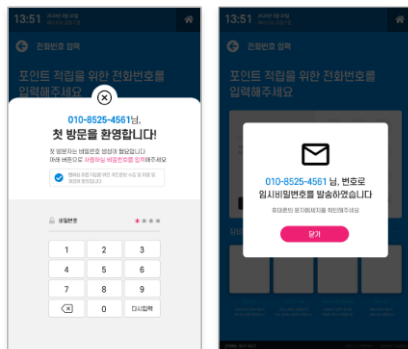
13:51 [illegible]

전화번호 입력

포인트 적립을 위한 전화번호를 입력해주세요

010-8525-4561님,

첫 방문을 환영합니다!

첫 방문자는 비밀번호 생성이 필요합니다

아래 버튼으로 사용하실 비밀번호를 입력해주세요

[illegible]

비밀번호

1 2 3

4 5 6

7 8 9

0 다시입력

13:51 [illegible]

전화번호 입력

포인트 적립을 위한 전화번호를 입력해주세요

010-8525-4561 님, 번호로

임시비밀번호를 발송하였습니다

휴대폰의 문자메세지를 확인해주세요

닫기